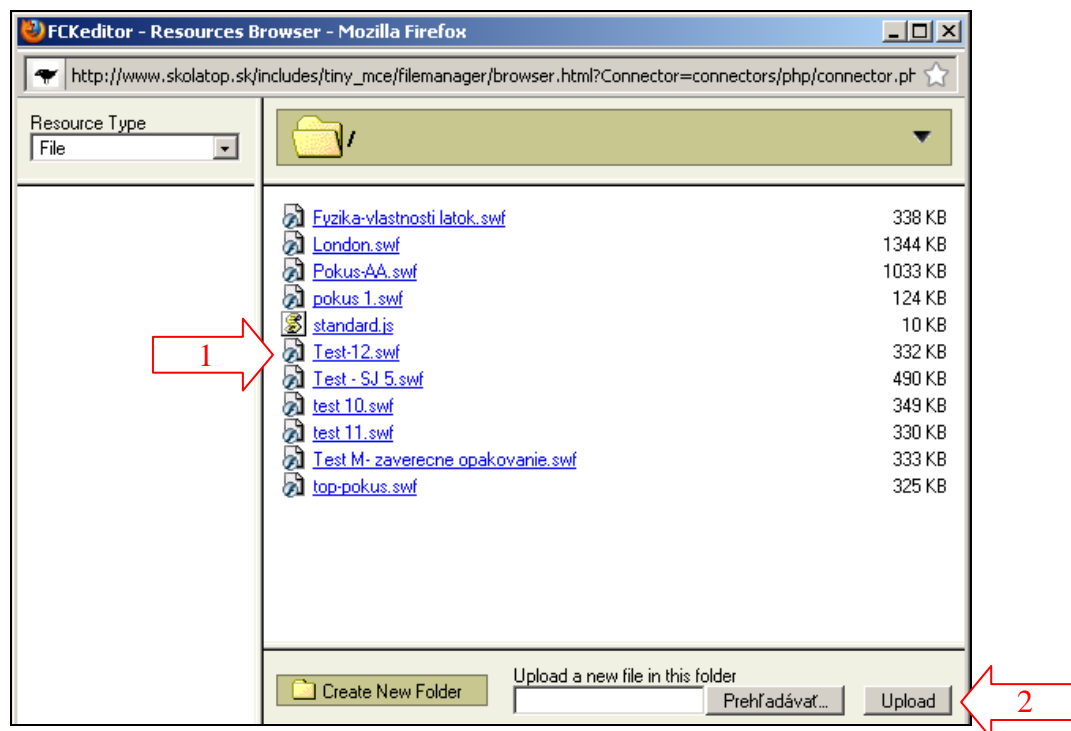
FCKeditor - Resources Browser - Mozilla Firefox

http://www.skolatop.sk/includes/tiny_mce/filemanager/browser.html?Connector=connectors/php/connector.ph

Resource Type
File

/

| | |
|---|---|
| Fyzika-vlastnosti latok.swf | 338 KB |
| London.swf | 1344 KB |
| Pokus-AA.swf | 1033 KB |
| pokus 1.swf | 124 KB |
| standard.js | 10 KB |
| Test-12.swf | 332 KB |
| Test - SJ 5.swf | 490 KB |
| test 10.swf | 349 KB |
| test 11.swf | 330 KB |
| Test M- zaverecne opakovanie.swf | 333 KB |
| top-pokus.swf | 325 KB |

1

Create New Folder

Upload a new file in this folder

Prehľadávať...

Upload

2